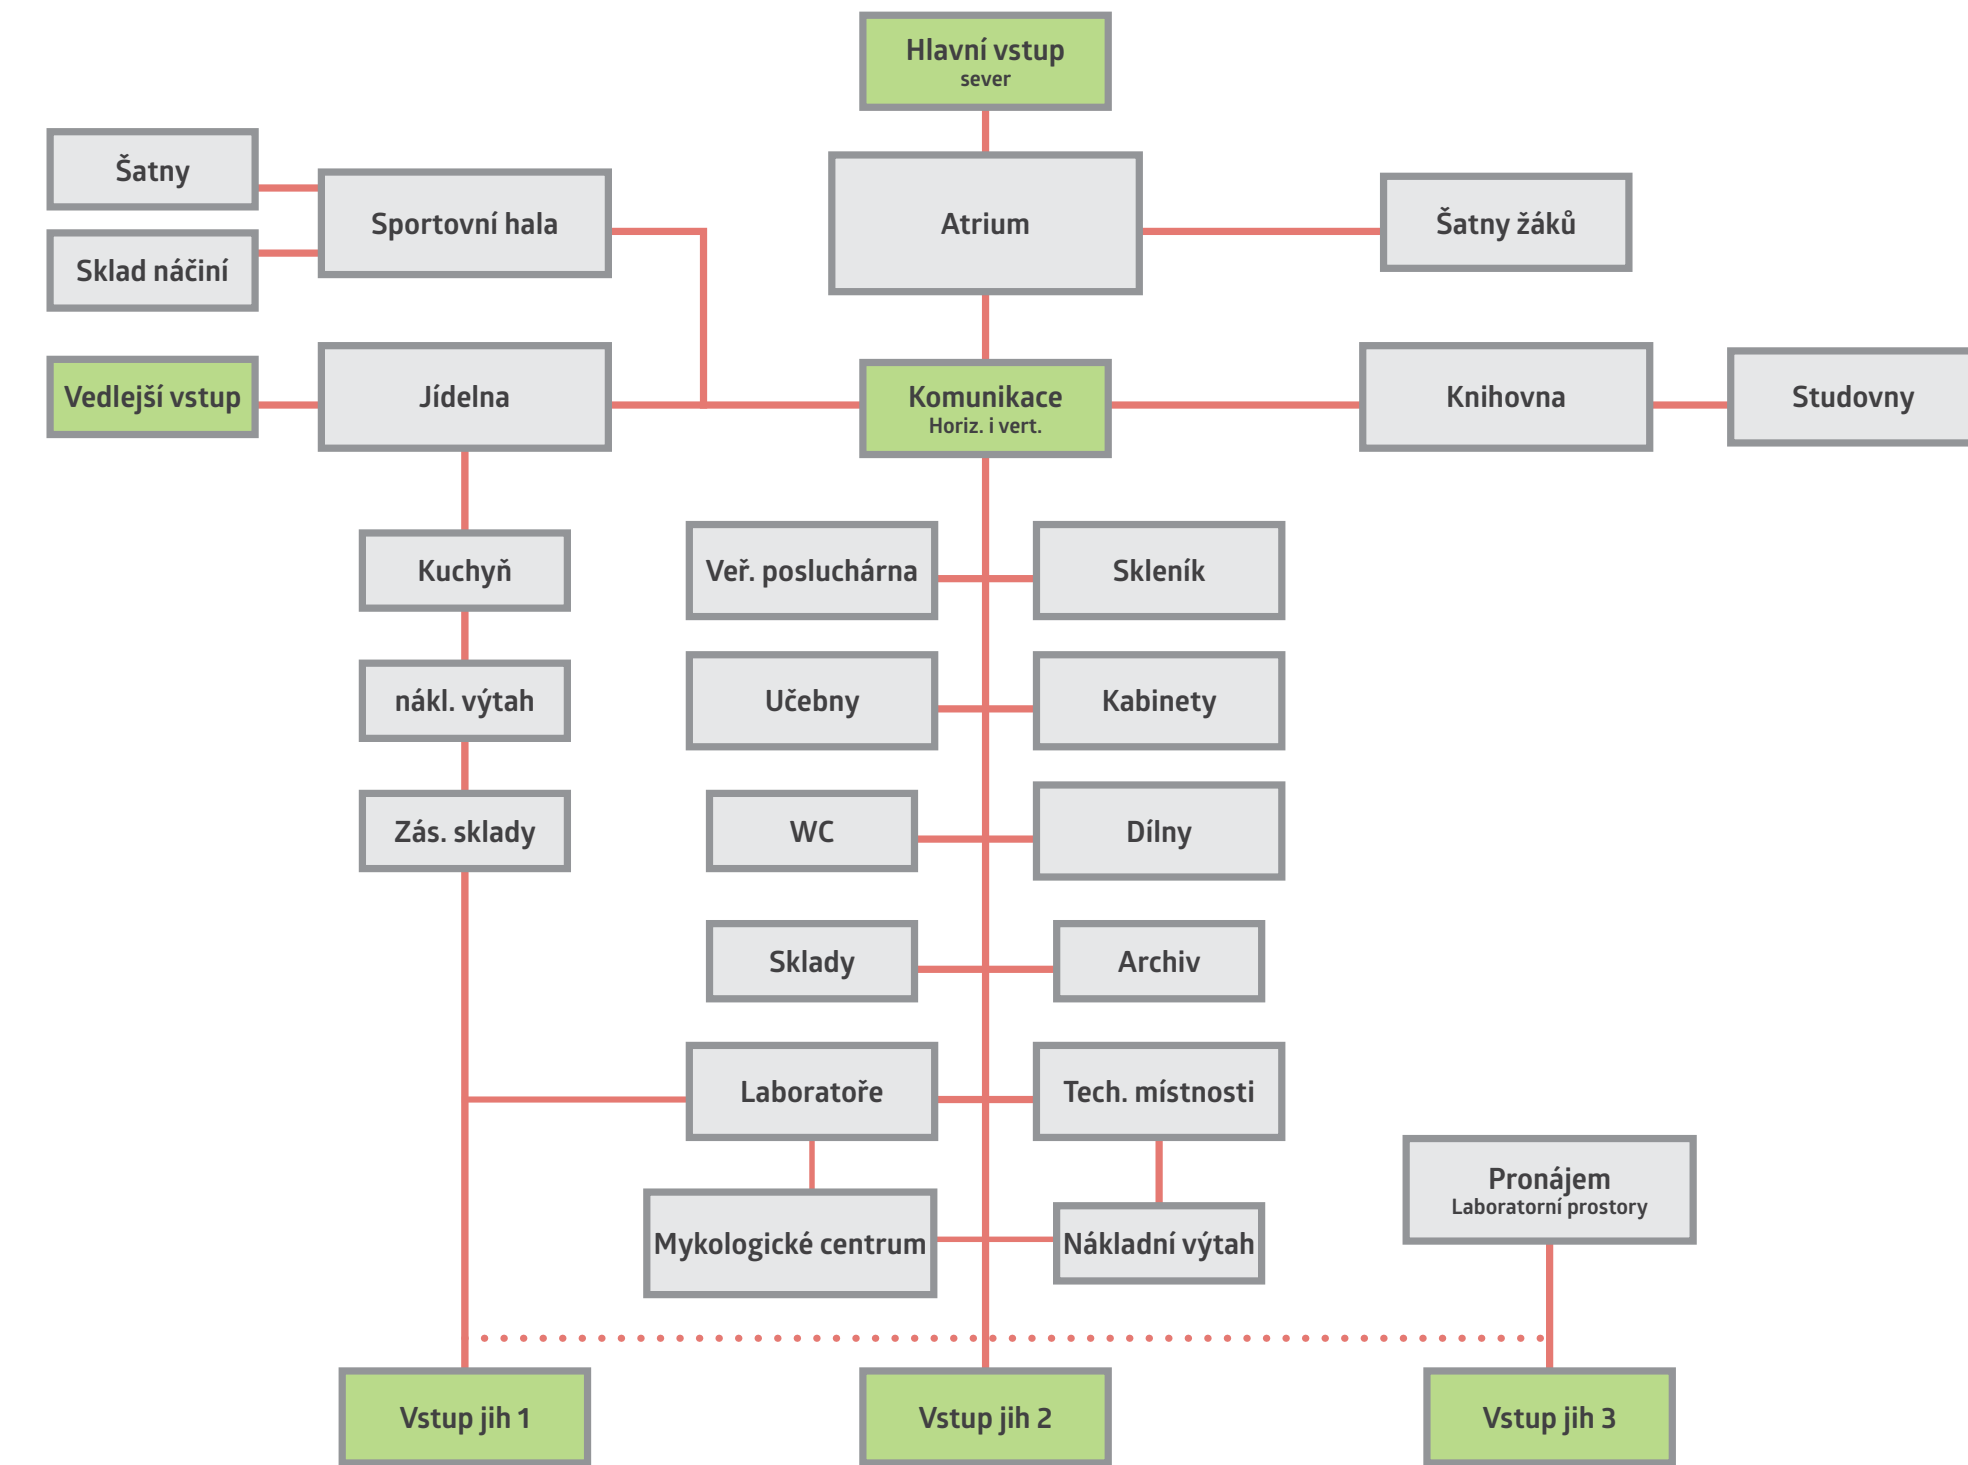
Hlavní vstup
sever

Šatny

Sportovní hala

Atrium

Šatny žáků

Sklad náčiní

Vedlejší vstup

Jídelna

Komunikace
Horiz. i vert.

Knihovna

Studovny

Kuchyň

Veř. posluchárna

Skleník

nákl. výtah

Učebny

Kabinety

Zás. sklady

WC

Dílny

Sklady

Archiv

Laboratoře

Tech. místnosti

Pronájem
Laboratorní prostory

Mykologické centrum

Nákladní výtah

Vstup jih 1

Vstup jih 2

Vstup jih 3